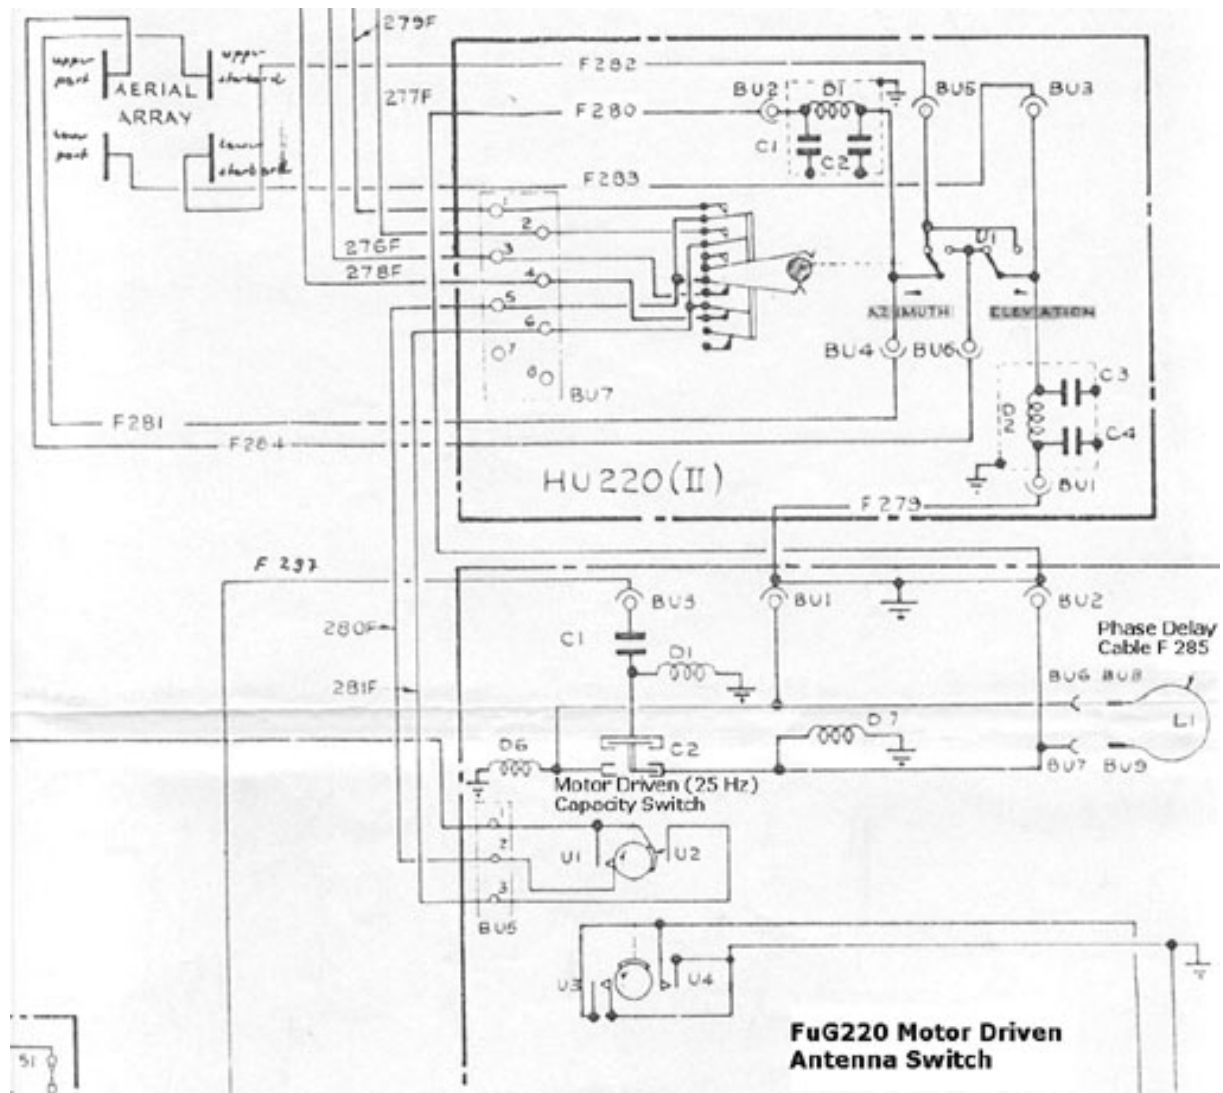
279F
upper port
AERIAL ARRAY
upper starboard
lower port
lower starboard
F282
277F
F280
BU2
B1
BU5
BU3
C1
C2
F283
1
2
3
4
5
6
7
8
276F
278F
U1
AZIMUTH
ELEVATION
BU4
BU6
BU7
C3
D2
C4
F281
F284
HU220(II)
BU1
F279
F 297
BU3
BU1
BU2
280F
C1
D1
Phase Delay Cable F 285
281F
BU6 BU8
L1
D7
D6
C2
BU7 BU9
Motor Driven (25 Hz) Capacity Switch
1
2
3
U1
U2
BU5
U3
U4
S1
FuG220 Motor Driven Antenna Switch